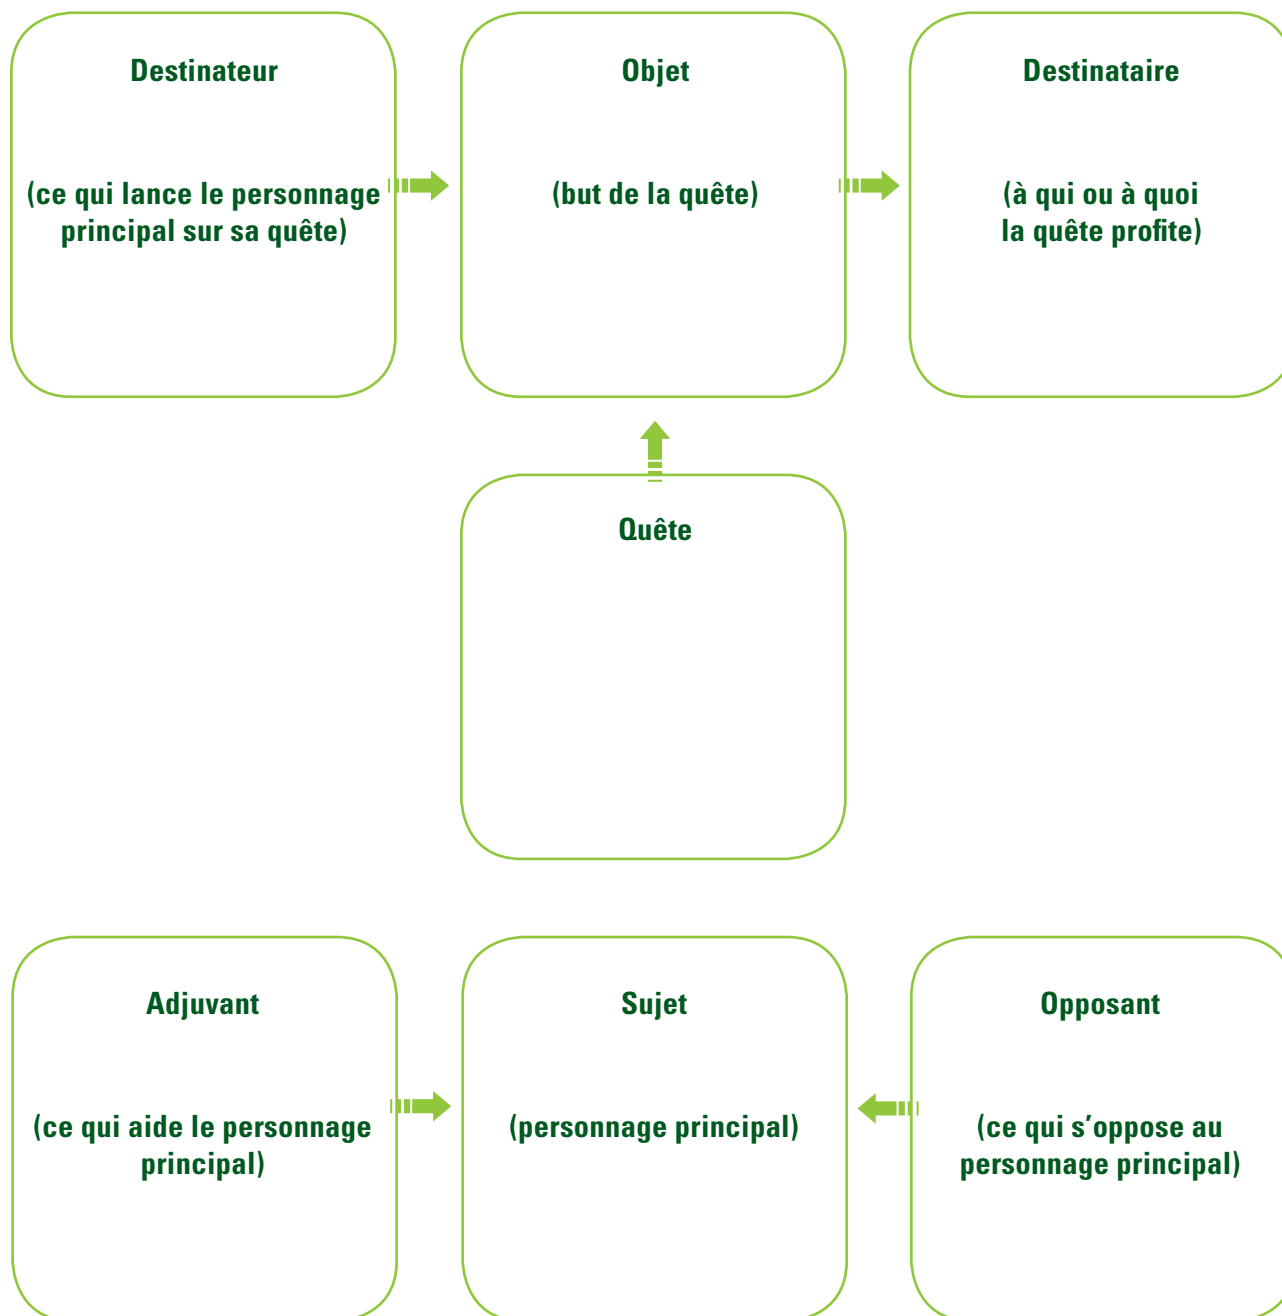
Destinateur

(ce qui lance le personnage principal sur sa quête)

Objet

(but de la quête)

Destinataire

(à qui ou à quoi la quête profite)

Quête

Adjuvant

(ce qui aide le personnage principal)

Sujet

(personnage principal)

Opposant

(ce qui s'oppose au personnage principal)